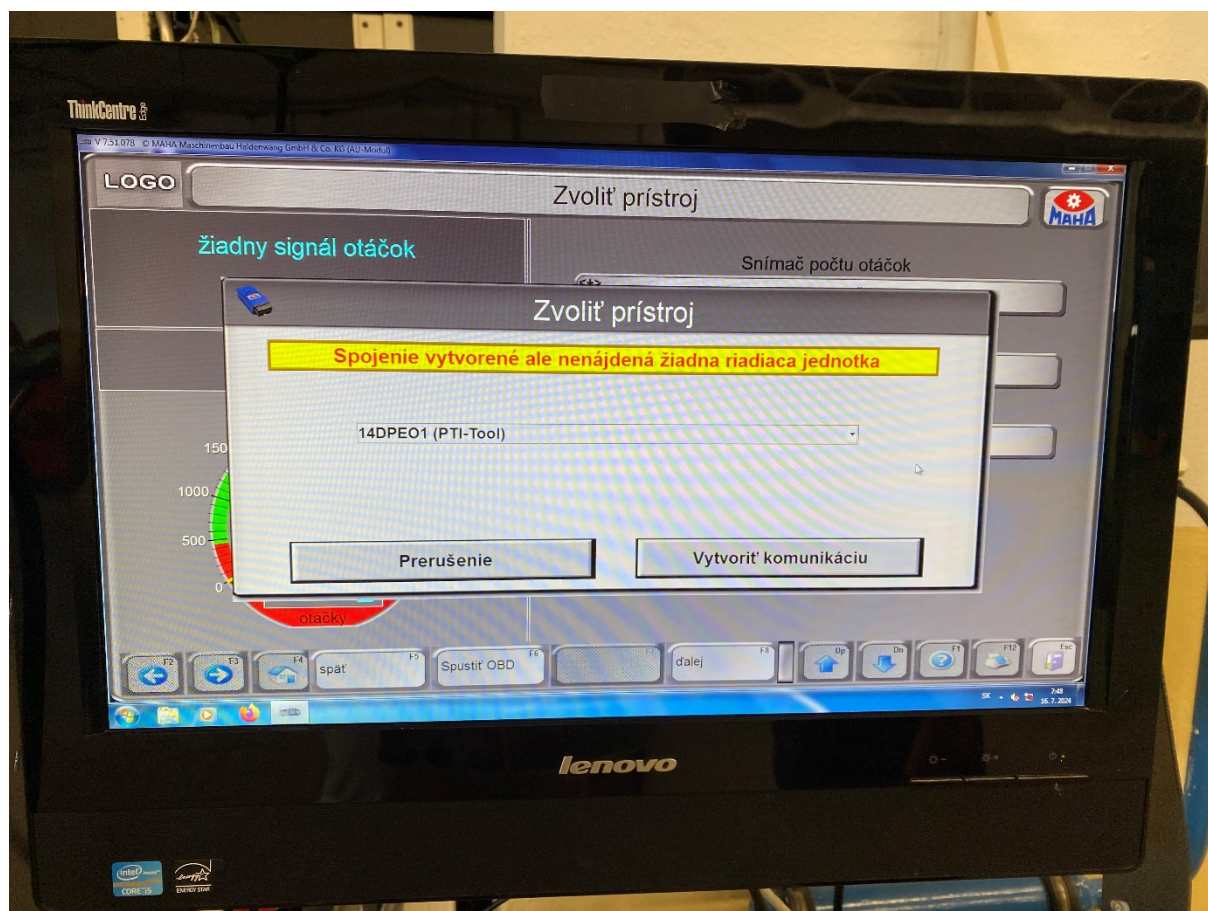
ThinkCentre Edge

V 7.51.078 © MAHA Maschinenbau Haldenwang GmbH & Co. KG (AU-Modul)

LOGO

Zvoliť prístroj

MAHA

žiadny signál otáčok

Snímač počtu otáčok

Zvoliť prístroj

Spojenie vytvorené ale nenájdená žiadna riadiaca jednotka

14DPEO1 (PTI-Tool)

150

1000

500

0

otáčky

Prerušenie

Vytvoriť komunikáciu

F2

F3

F4

F5 späť

F6 Spustiť OBD

F8 ďalej

Up

Dn

F1

F12

Esc

SK

7:48
16. 7. 2024

lenovo

intel CORE i5

ENERGY STAR